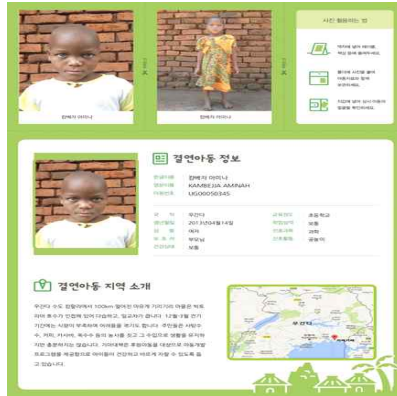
캄베자 아미나

사진 활용하는 법

결연아동 정보

캄베자 아미나
KAMBEJA AMINAH
UG00050345

우간다
2013년04월14일
여자
부모님
보통

초등학교
보통
과학
공놀이

결연아동 지역 소개

우간다 수도 캄팔라에서 100km 떨어진 마유게 기리기리 마을은 빅토리아 호수가 인접해 있어 다습하고, 일교차가 큽니다. 12월-3월 건기 기간에는 식량이 부족하여 어려움을 겪기도 합니다. 주민들은 사탕수수, 커피, 카사바, 옥수수 등의 농사를 짓고 그 수입으로 생활을 유지하지만 충분하지는 않습니다. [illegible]

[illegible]